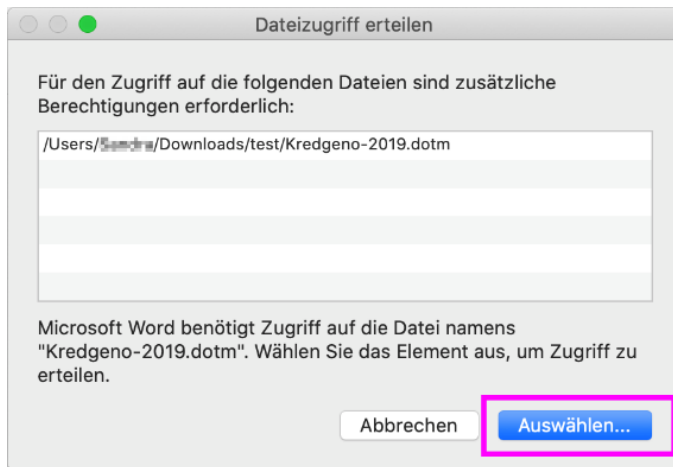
Dateizugriff erteilen

Für den Zugriff auf die folgenden Dateien sind zusätzliche Berechtigungen erforderlich:

/Users/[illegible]/Downloads/test/Kredgeno-2019.dotm

Microsoft Word benötigt Zugriff auf die Datei namens "Kredgeno-2019.dotm". Wählen Sie das Element aus, um Zugriff zu erteilen.

Abbrechen

Auswählen...